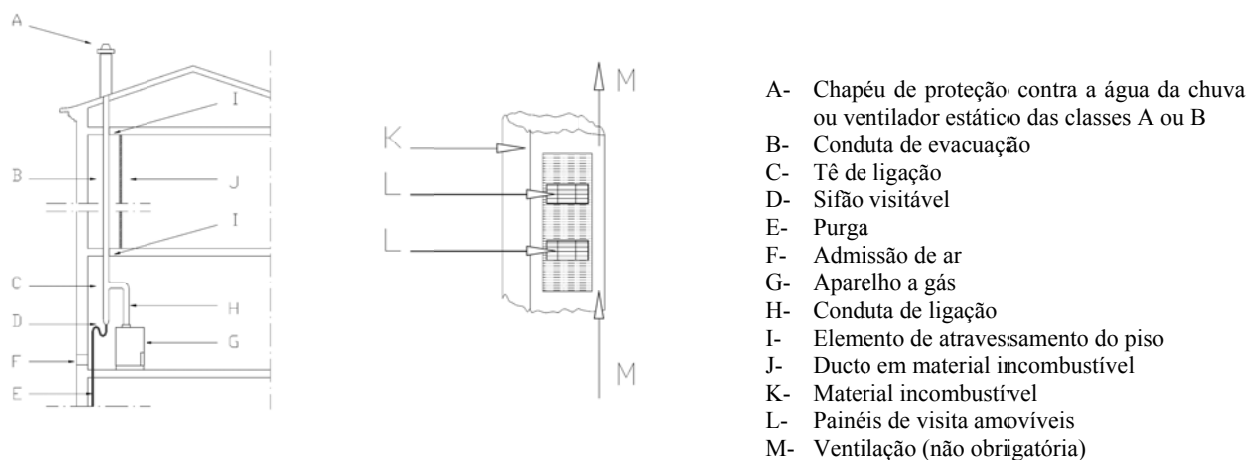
A
B
J
I
I
C
H
D
G
F
E

M
K
L
L
M

A- Chapéu de proteção contra a água da chuva ou ventilador estático das classes A ou B
B- Conduta de evacuação
C- Tê de ligação
D- Sifão visitável
E- Purga
F- Admissão de ar
G- Aparelho a gás
H- Conduta de ligação
I- Elemento de atravessamento do piso
J- Ducto em material incombustível
K- Material incombustível
L- Painéis de visita amovíveis
M- Ventilação (não obrigatória)